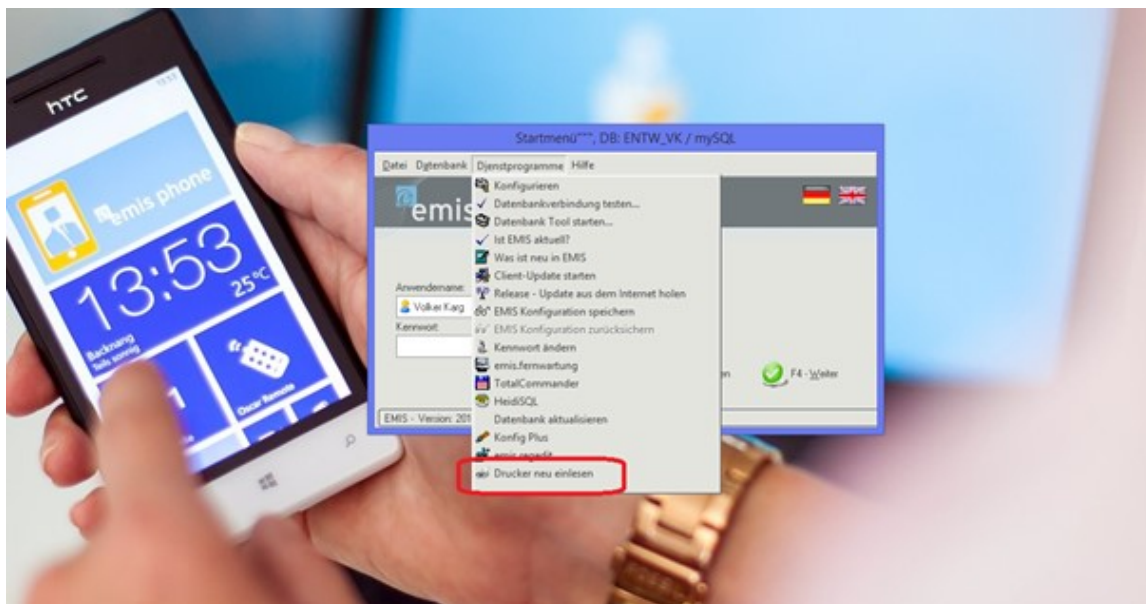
htc

emis phone

13:53
25°C

Backnang
teils sonnig

Oscar Remote

Startmenü***, DB: ENTW_VK / mySQL

Datei Datenbank Dienstprogramme Hilfe

emis

Anwendername:
Volker Karg
Kennwort

EMIS - Version: 201

Konfigurieren
Datenbankverbindung testen...
Datenbank Tool starten...
Ist EMIS aktuell?
Was ist neu in EMIS
Client-Update starten
Release - Update aus dem Internet holen
EMIS Konfiguration speichern
EMIS Konfiguration zurücksichern
Kennwort ändern
emis.fernwartung
TotalCommander
HeidiSQL
Datenbank aktualisieren
Konfig Plus
emis.regedit
Drucker neu einlesen

en

F4 - Weiter